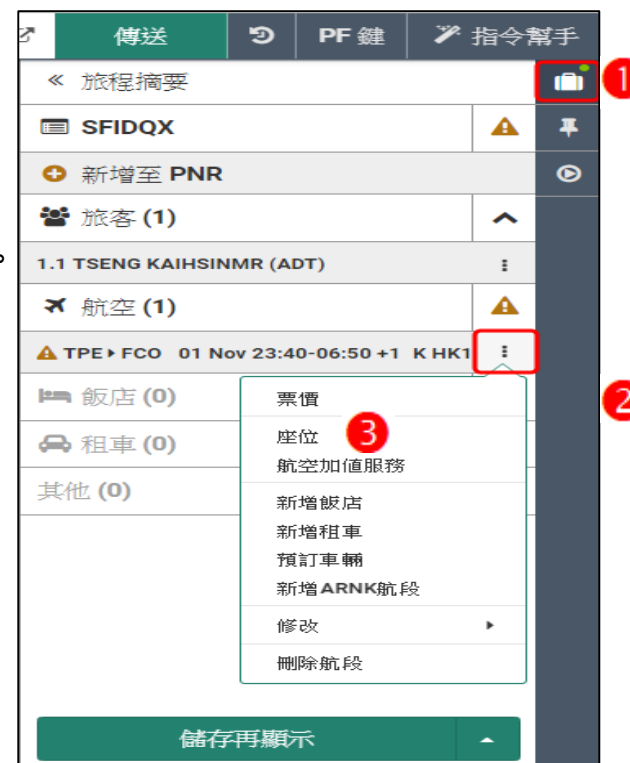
傳送
PF 鍵
指令幫手
« 旅程摘要
1
SFIDQX
新增至 PNR
旅客 (1)
1.1 TSENG KAISHINMR (ADT)
航空 (1)
TPE ▸ FCO 01 Nov 23:40-06:50 +1 K HK1
2
飯店 (0)
租車 (0)
其他 (0)
票價
座位
3
航空加值服務
新增飯店
新增租車
預訂車輛
新增ARNK航段
修改
刪除航段
儲存再顯示